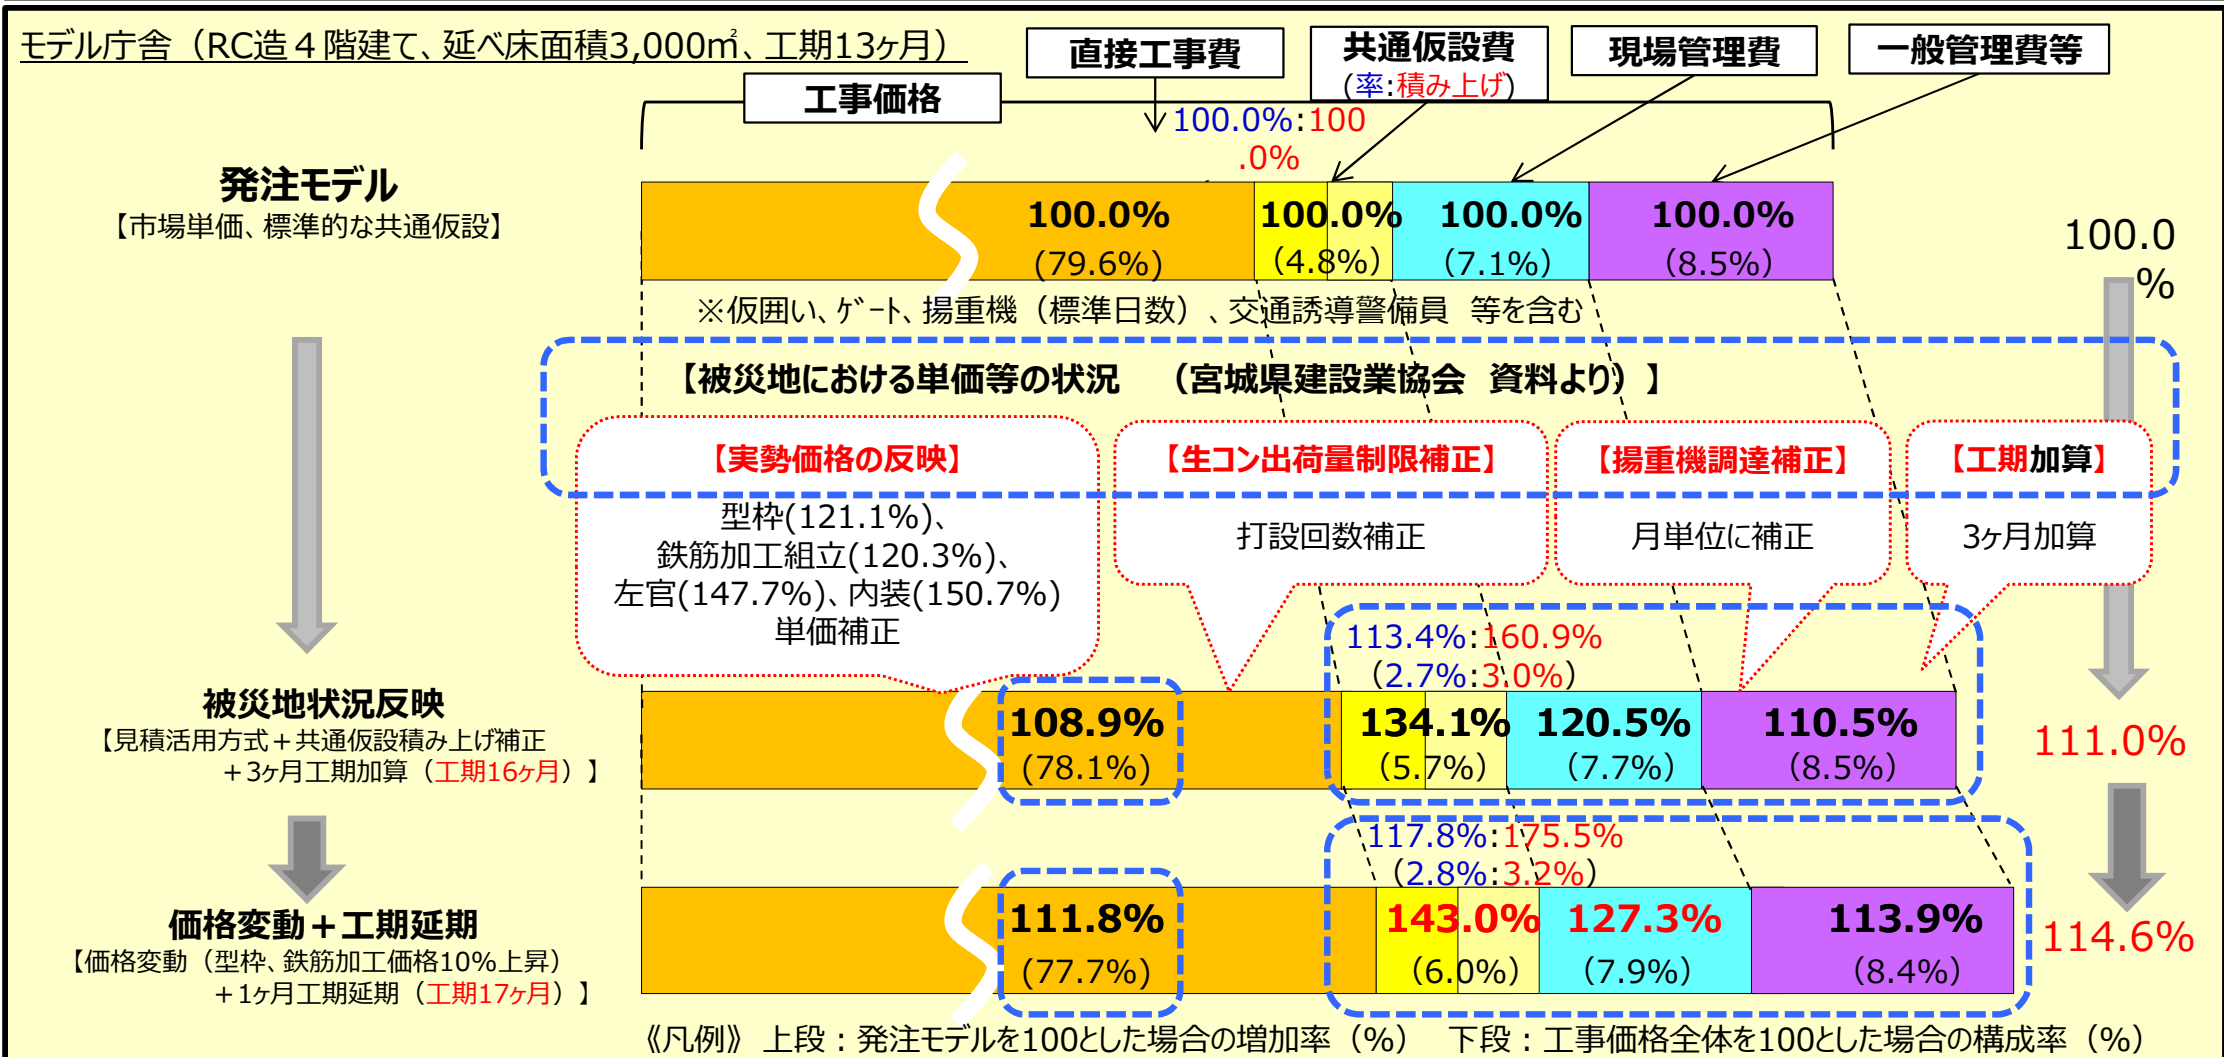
モデル庁舎（RC造４階建て、延べ床面積3,000㎡、工期13ヶ月）

直接工事費

共通仮設費
（率:積み上げ）

現場管理費

一般管理費等

工事価格

100.0%:100.0%

発注モデル
【市場単価、標準的な共通仮設】

100.0%
(79.6%)

100.0%
(4.8%)

100.0%
(7.1%)

100.0%
(8.5%)

100.0%

※仮囲い、ゲート、揚重機（標準日数）、交通誘導警備員　等を含む

【被災地における単価等の状況　（宮城県建設業協会　資料より）】

【実勢価格の反映】
型枠(121.1%)、鉄筋加工組立(120.3%)、左官(147.7%)、内装(150.7%)単価補正

【生コン出荷量制限補正】
打設回数補正

【揚重機調達補正】
月単位に補正

【工期加算】
3ヶ月加算

113.4%:160.9%
(2.7%:3.0%)

被災地状況反映
【見積活用方式＋共通仮設積み上げ補正
＋3ヶ月工期加算（工期16ヶ月）】

108.9%
(78.1%)

134.1%
(5.7%)

120.5%
(7.7%)

110.5%
(8.5%)

111.0%

117.8%:175.5%
(2.8%:3.2%)

価格変動＋工期延期
【価格変動（型枠、鉄筋加工価格10%上昇）
＋1ヶ月工期延期（工期17ヶ月）】

111.8%
(77.7%)

143.0%
(6.0%)

127.3%
(7.9%)

113.9%
(8.4%)

114.6%

《凡例》 上段：発注モデルを100とした場合の増加率（%）　下段：工事価格全体を100とした場合の構成率（%）